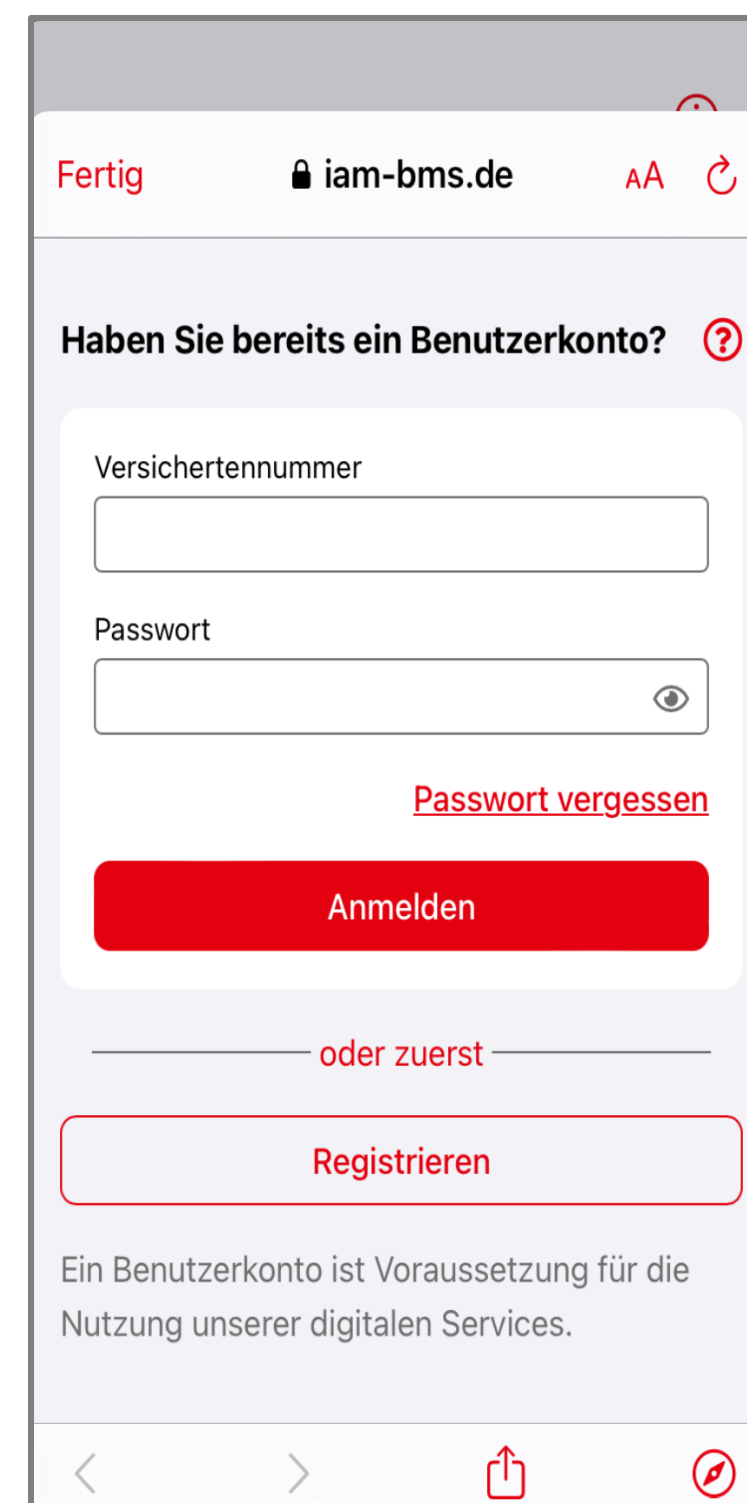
Fertig iam-bms.de AA

Haben Sie bereits ein Benutzerkonto?

Versichertennummer

Passwort

Passwort vergessen

Anmelden

oder zuerst

Registrieren

Ein Benutzerkonto ist Voraussetzung für die Nutzung unserer digitalen Services.